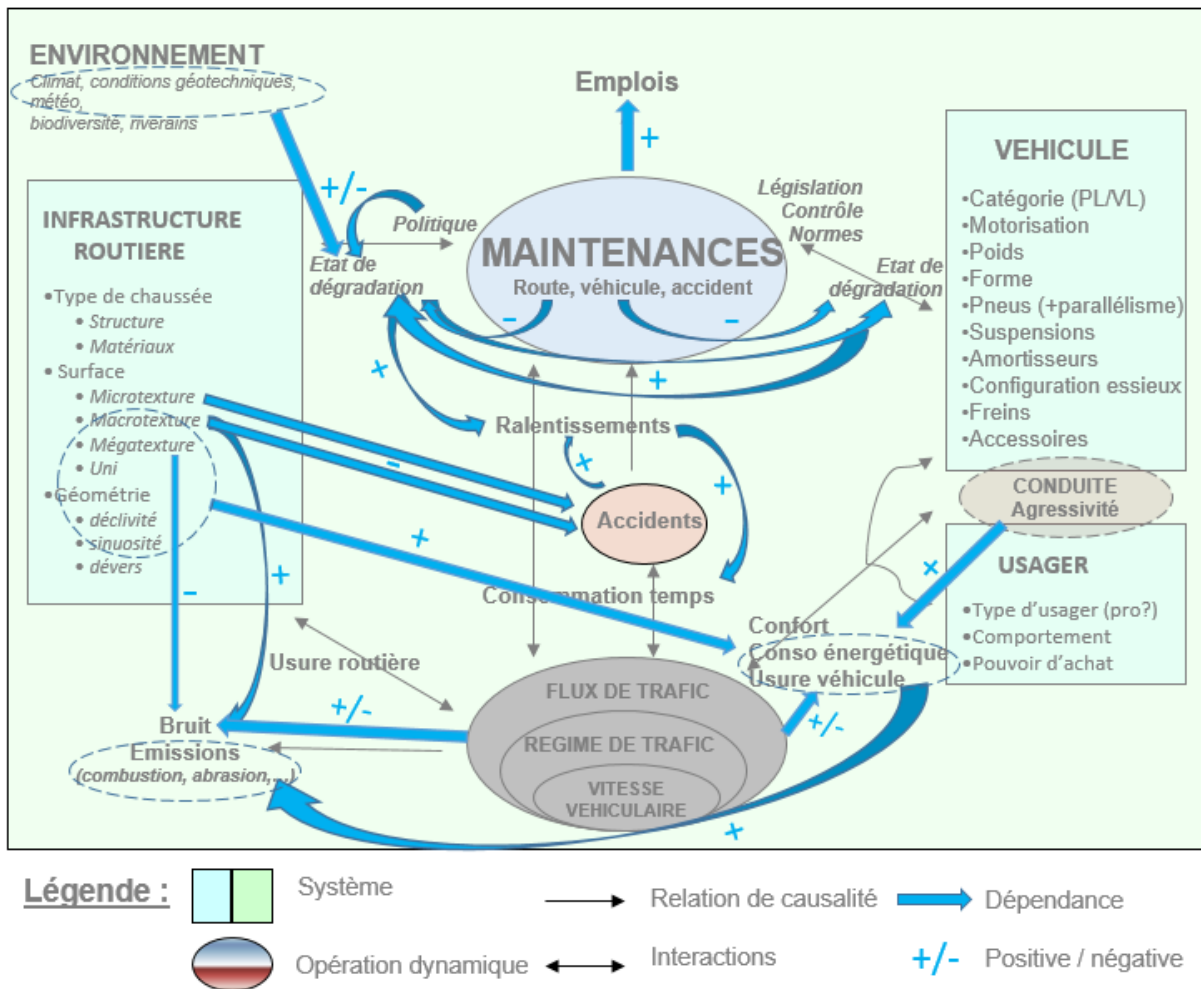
ENVIRONNEMENT
Climat, conditions géotechniques, météo, biodiversité, riverains

Emplois

+

+/-

Politique

Etat de dégradation

MAINTENANCES
Route, véhicule, accident

Législation
Contrôle
Normes

Etat de dégradation

VEHICULE
•Catégorie (PL/VL)
•Motorisation
•Poids
•Forme
•Pneus (+parallélisme)
•Suspensions
•Amortisseurs
•Configuration essieux
•Freins
•Accessoires

INFRASTRUCTURE ROUTIERE
•Type de chaussée
• Structure
• Matériaux
• Surface
• Microtexture
• Macrotexture
• Mégatexture
• Uni
•Géométrie
• déclivité
• sinuosité
• dévers

-
-
+
+
Ralentissements
-
+
+
Accidents
+
+

CONDUITE
Agressivité

USAGER
•Type d'usager (pro?)
•Comportement
•Pouvoir d'achat

x

-
+
Consommation temps

Confort
Conso énergétique
Usure véhicule

Usure routière

+/-

+/-

Bruit
Emissions
(combustion, abrasion,...)

FLUX DE TRAFIC
REGIME DE TRAFIC
VITESSE VEHICULAIRE

+

Légende :
Système
Relation de causalité
Dépendance
Opération dynamique
Interactions
+/-
Positive / négative